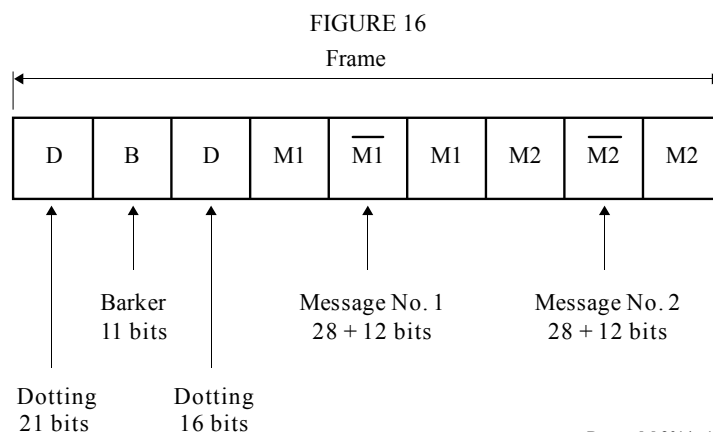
FIGURE 16

Frame

| D | B | D | M1 | $\overline{M1}$ | M1 | M2 | $\overline{M2}$ | M2 |
|---|---|---|---|---|---|---|---|---|

Barker
11 bits

Message No. 1
28 + 12 bits

Message No. 2
28 + 12 bits

Dotting
21 bits

Dotting
16 bits

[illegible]